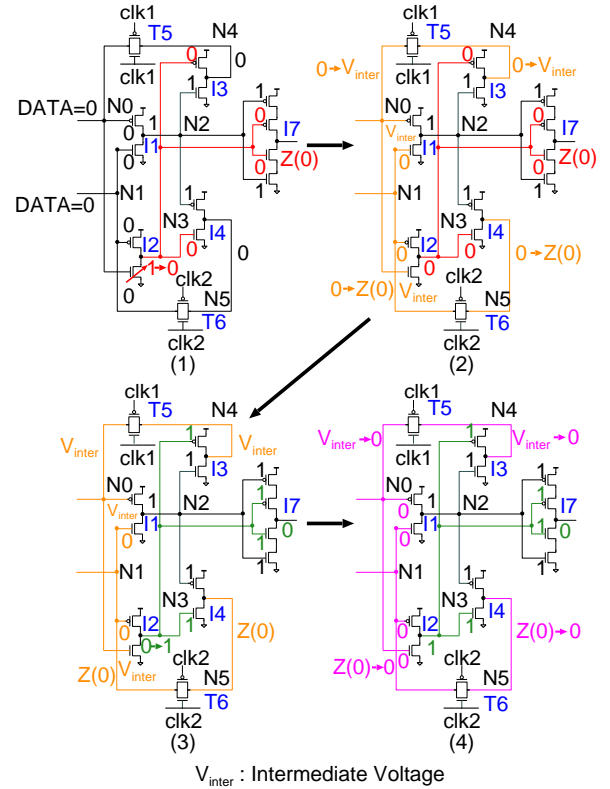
clk1
T5
N4
clk1
0
0
I3
N0
DATA=0
0
1
N2
1
0
I7
I1
0
Z(0)
0
1
N1
DATA=0
N3
I4
0
I2
0
1→0
0
clk2
N5
T6
clk2
(1)

clk1
T5
N4
0→$V_{inter}$
clk1
0
0→$V_{inter}$
I3
N0
$V_{inter}$
1
N2
1
0
I7
I1
0
Z(0)
0
1
N1
N3
I4
0
I2
0
0→Z(0)
0
0→Z(0)
$V_{inter}$
clk2
N5
T6
clk2
(2)

clk1
T5
N4
$V_{inter}$
clk1
1
$V_{inter}$
I3
N0
$V_{inter}$
1
N2
1
1
I7
I1
0
1
0
1
N1
N3
I4
1
I2
0
0→1
Z(0)
Z(0)
$V_{inter}$
clk2
N5
T6
clk2
(3)

clk1
T5
N4
$V_{inter}$→0
clk1
1
$V_{inter}$→0
I3
N0
0
1
N2
1
1
I7
I1
0
1
0
1
N1
N3
I4
1
I2
0
Z(0)→0
Z(0)→0
0
1
clk2
N5
T6
clk2
(4)

$V_{inter}$ : Intermediate Voltage